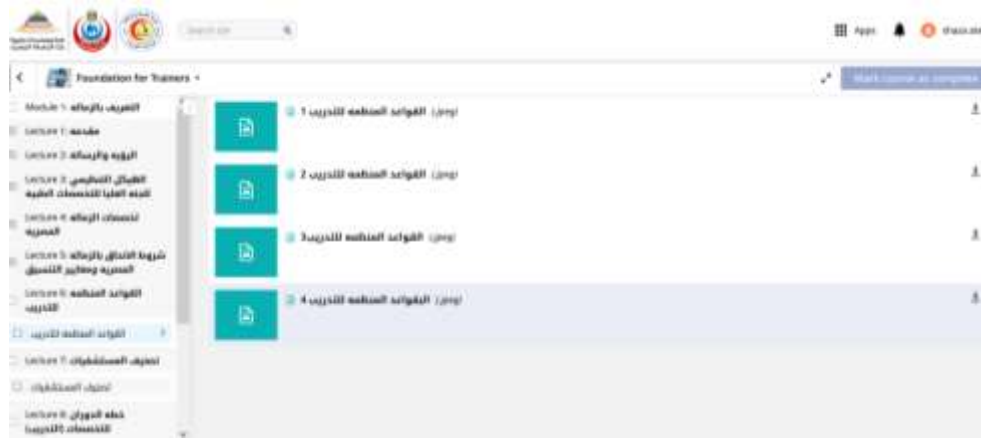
Search for

Apps

Foundation for Trainers

Mark course as complete

Module 1: التعريف بالزمالة

Lecture 1: مقدمة

Lecture 2: الرؤية والرسالة

Lecture 3: الهيكل التنظيمي للجنة العليا للتخصصات الطبية

Lecture 4: تخصصات الزمالة المصرية

Lecture 5: شروط الالتحاق بالزمالة المصرية ومعايير التنسيق

Lecture 6: القواعد المنظمة للتدريب

القواعد المنظمة للتدريب

Lecture 7: تصنيف المستشفيات

تصنيف المستشفيات

Lecture 8: خطة الدوران للتخصصات (التدريب)

1 القواعد المنظمة للتدريب (jpeg)

2 القواعد المنظمة للتدريب (jpeg)

3القواعد المنظمة للتدريب (jpeg)

4 القواعد المنظمة للتدريب (jpeg)